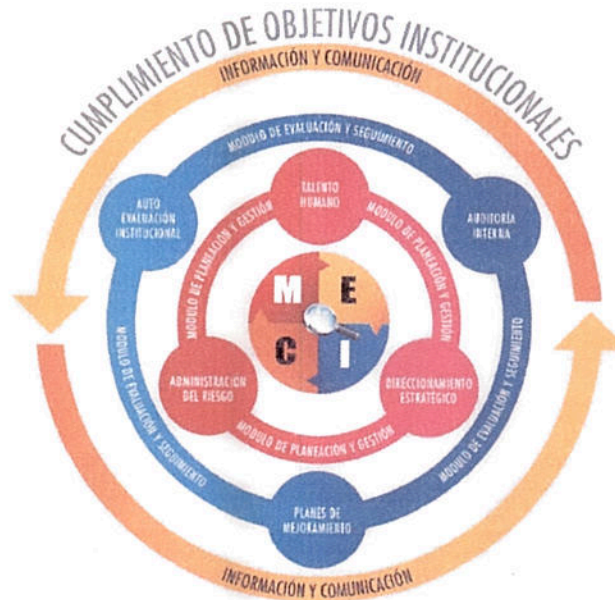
CUMPLIMIENTO DE OBJETIVOS INSTITUCIONALES

INFORMACIÓN Y COMUNICACIÓN

MODULO DE EVALUACIÓN Y SEGUIMIENTO

TALENTO HUMANO

AUTO EVALUACIÓN INSTITUCIONAL

AUDITORÍA INTERNA

MODULO DE PLANEACIÓN Y GESTIÓN

MODULO DE PLANEACIÓN Y GESTIÓN

M E C I

ADMINISTRACIÓN DEL RIESGO

DIRECCIONAMIENTO ESTRATÉGICO

MODULO DE PLANEACIÓN Y GESTIÓN

MODULO DE EVALUACIÓN Y SEGUIMIENTO

MODULO DE EVALUACIÓN Y SEGUIMIENTO

PLANES DE MEJORAMIENTO

INFORMACIÓN Y COMUNICACIÓN